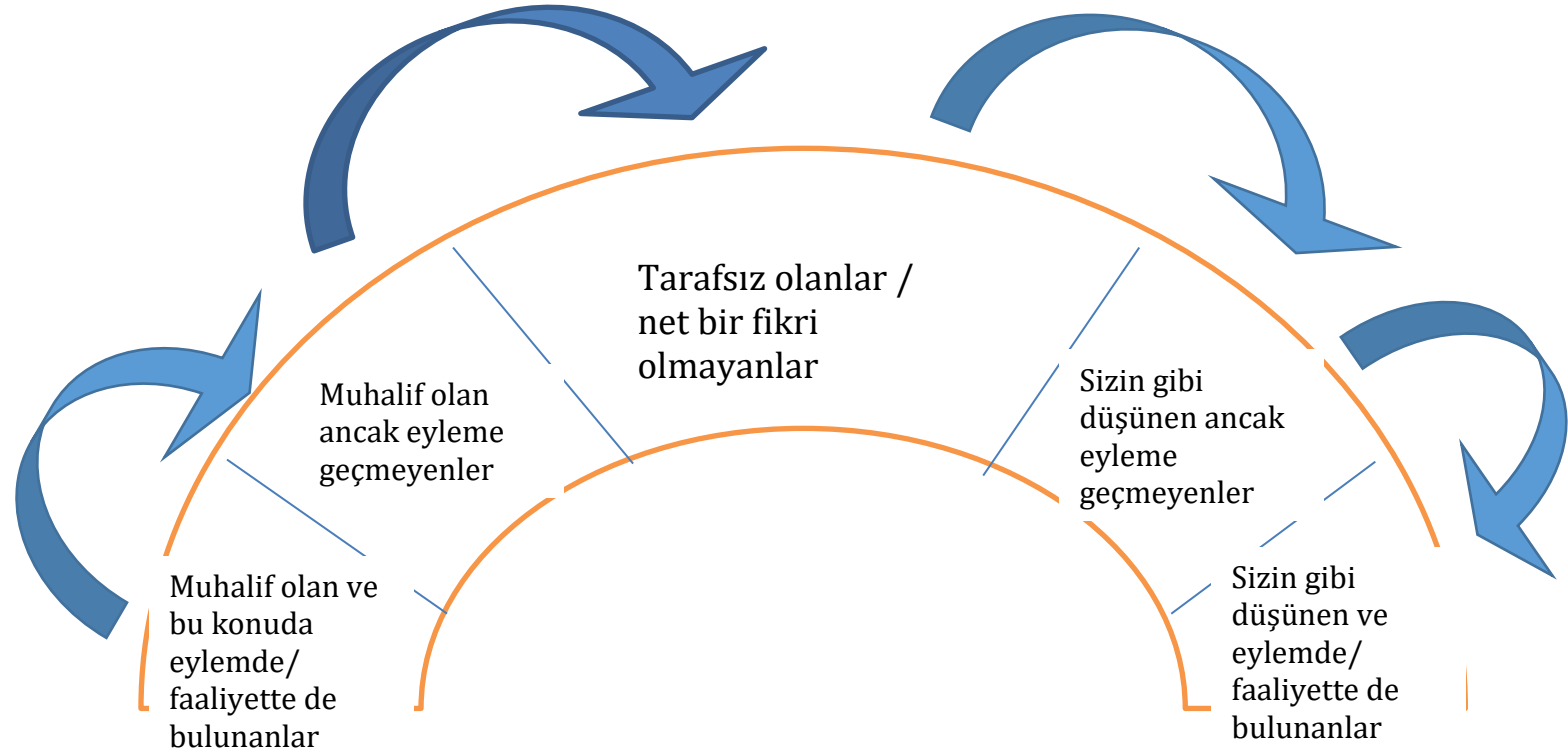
Tarafsız olanlar / net bir fikri olmayanlar

Muhalif olan ancak eyleme geçmeyenler

Sizin gibi düşünen ancak eyleme geçmeyenler

Muhalif olan ve bu konuda eylemde/ faaliyette de bulunanlar

Sizin gibi düşünen ve eylemde/ faaliyette de bulunanlar